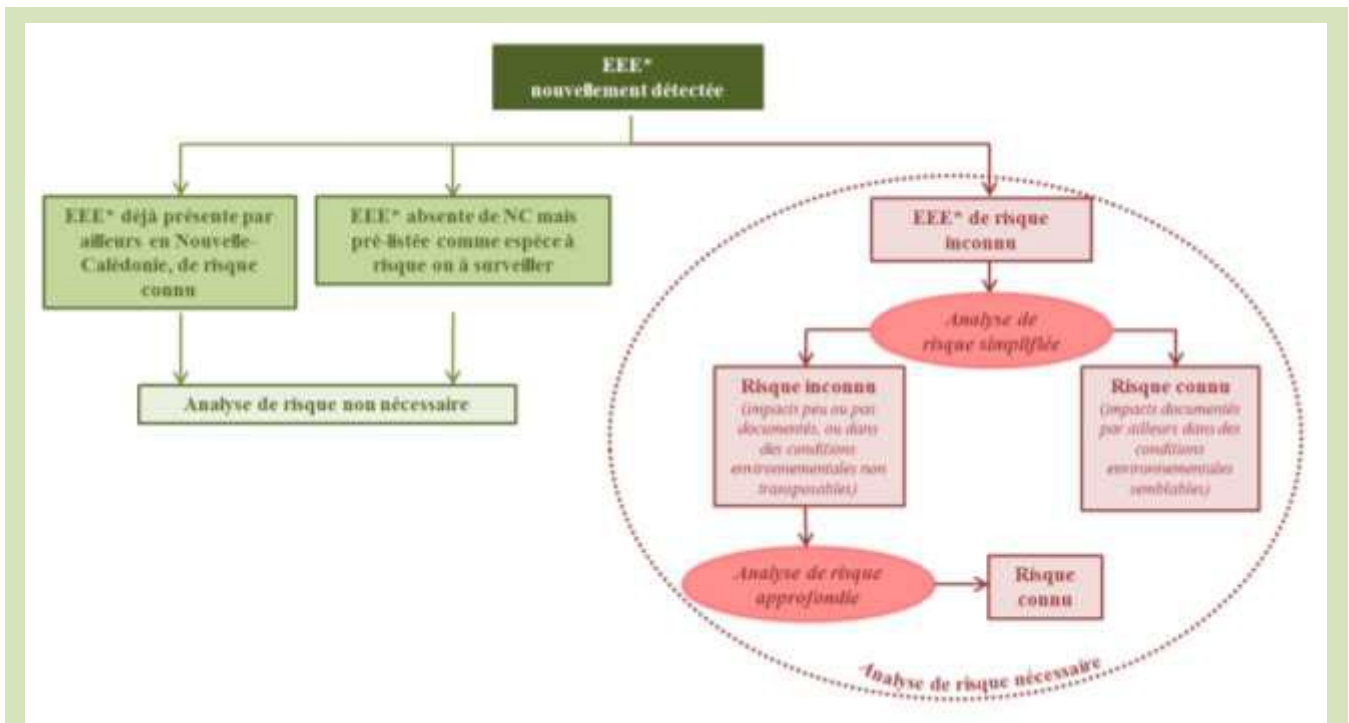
EEE*
nouvellement détectée

EEE* déjà présente par ailleurs en Nouvelle-Calédonie, de risque connu

EEE* absente de NC mais pré-listée comme espèce à risque ou à surveiller

Analyse de risque non nécessaire

EEE* de risque inconnu

Analyse de risque simplifiée

Risque inconnu
(impacts peu ou pas documentés, ou dans des conditions environnementales non transposables)

Risque connu
(impacts documentés par ailleurs dans des conditions environnementales semblables)

Analyse de risque approfondie

Risque connu

Analyse de risque nécessaire